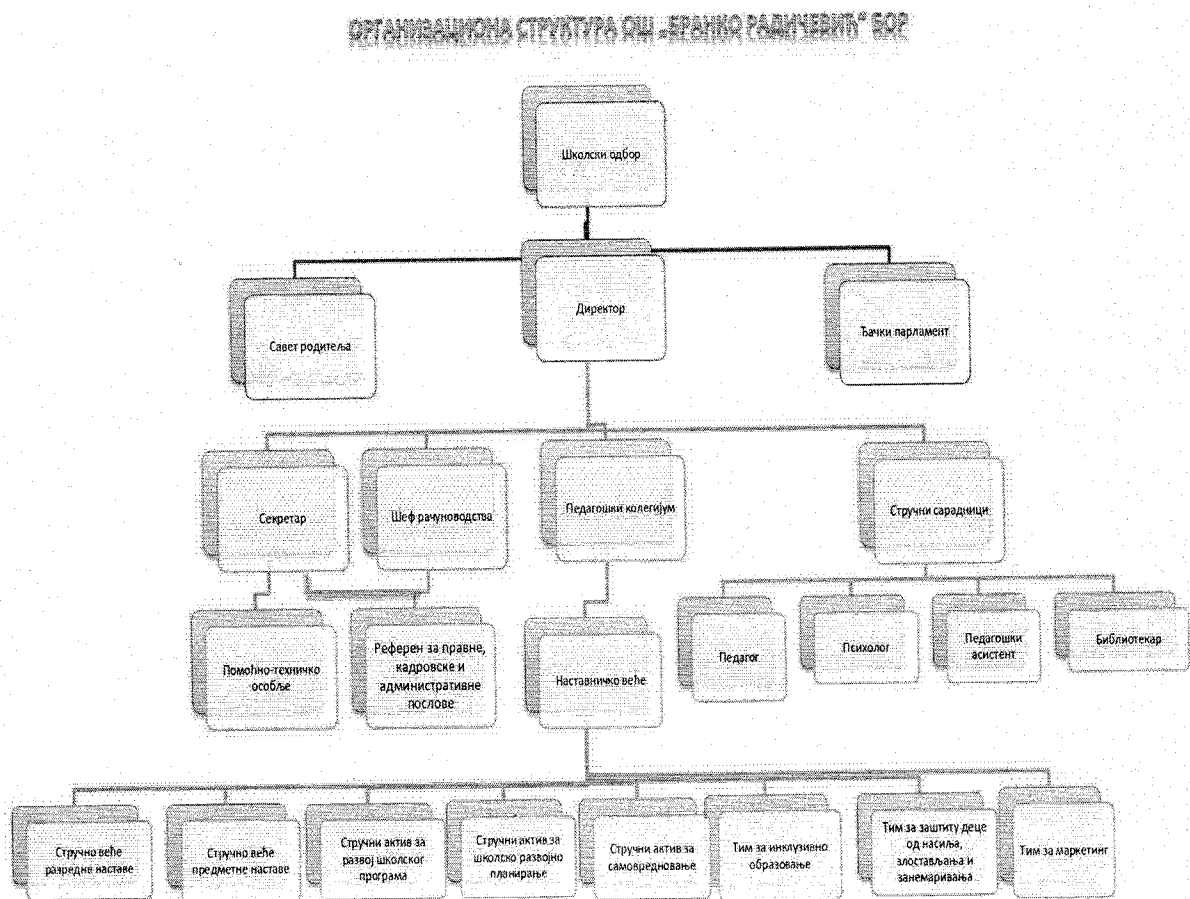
ОРГАНИЗАЦИОНА СТРУКТУРА ОШ „БРАНКО РАДИЧЕВИЋ“ БОР

Школски одбор

Савет родитеља

Директор

Ђачки парламент

Секретар

Шеф рачуноводства

Педагошки колегијум

Стручни сарадници

Помоћно-техничко особље

Референт за правне, кадровске и административне послове

Наставничко веће

Педагог

Психолог

Педагошки асистент

Библиотекар

Стручно веће разредне наставе

Стручно веће предметне наставе

Стручни актив за развој школског програма

Стручни актив за школско развојно планирање

Стручни актив за самовредновање

Тим за инклузивно образовање

Тим за заштиту деце од насиља, злостављања и занемаривања

Тим за маркетинг